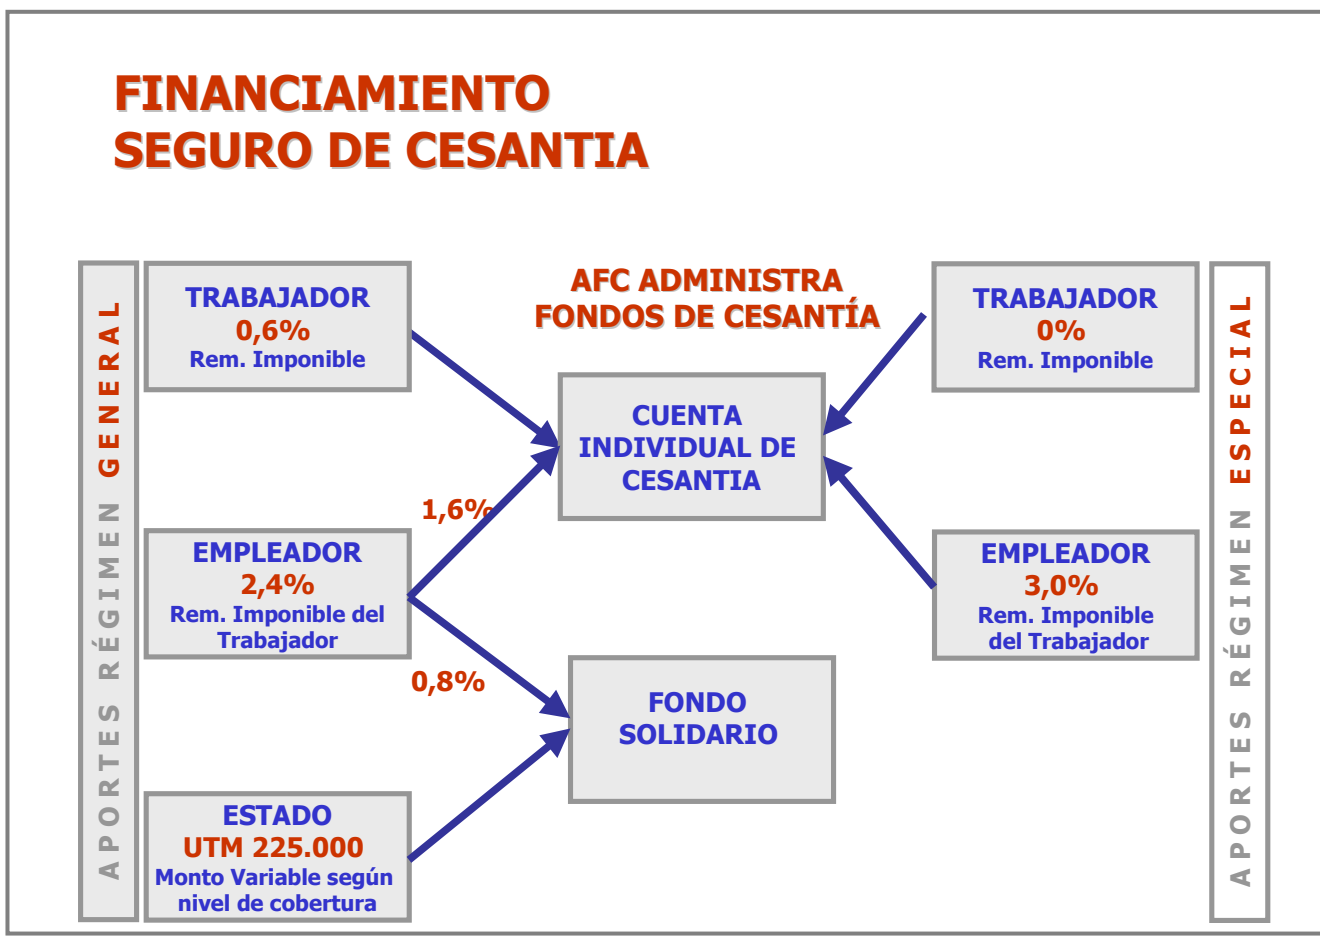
FINANCIAMIENTO
SEGURO DE CESANTIA

APORTES RÉGIMEN GENERAL

TRABAJADOR
0,6%
Rem. Imponible

EMPLEADOR
2,4%
Rem. Imponible del Trabajador

ESTADO
UTM 225.000
Monto Variable según nivel de cobertura

AFC ADMINISTRA
FONDOS DE CESANTÍA

1,6%

0,8%

CUENTA INDIVIDUAL DE CESANTIA

FONDO SOLIDARIO

TRABAJADOR
0%
Rem. Imponible

EMPLEADOR
3,0%
Rem. Imponible del Trabajador

APORTES RÉGIMEN ESPECIAL